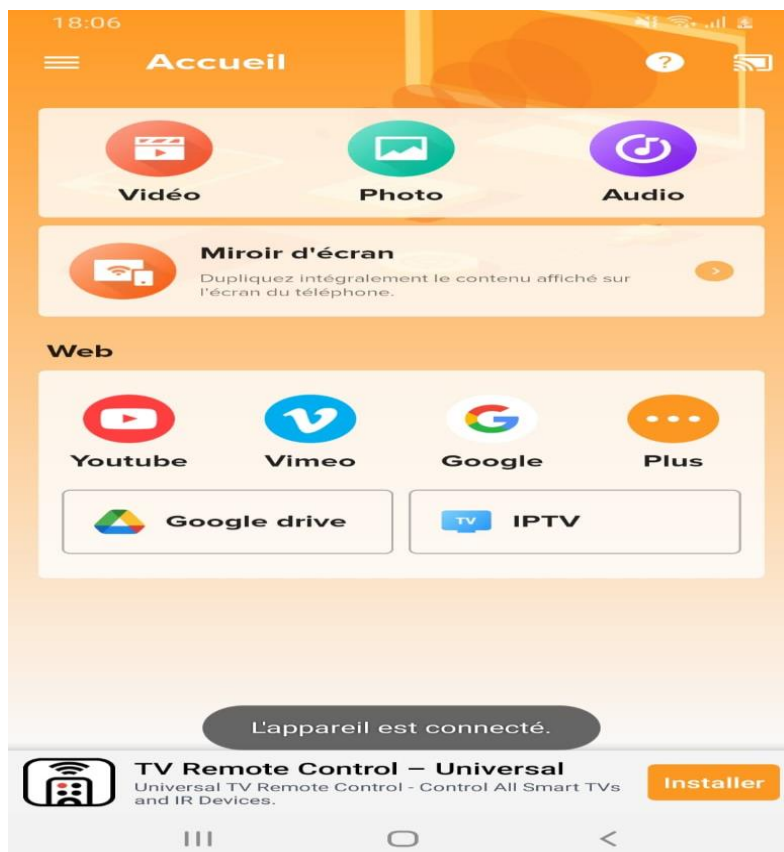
18:06

Accueil

Vidéo

Photo

Audio

Miroir d'écran

Dupliquez intégralement le contenu affiché sur l'écran du téléphone.

Web

Youtube

Vimeo

Google

Plus

Google drive

TV

IPTV

L'appareil est connecté.

TV Remote Control – Universal

Universal TV Remote Control - Control All Smart TVs and IR Devices.

Installer